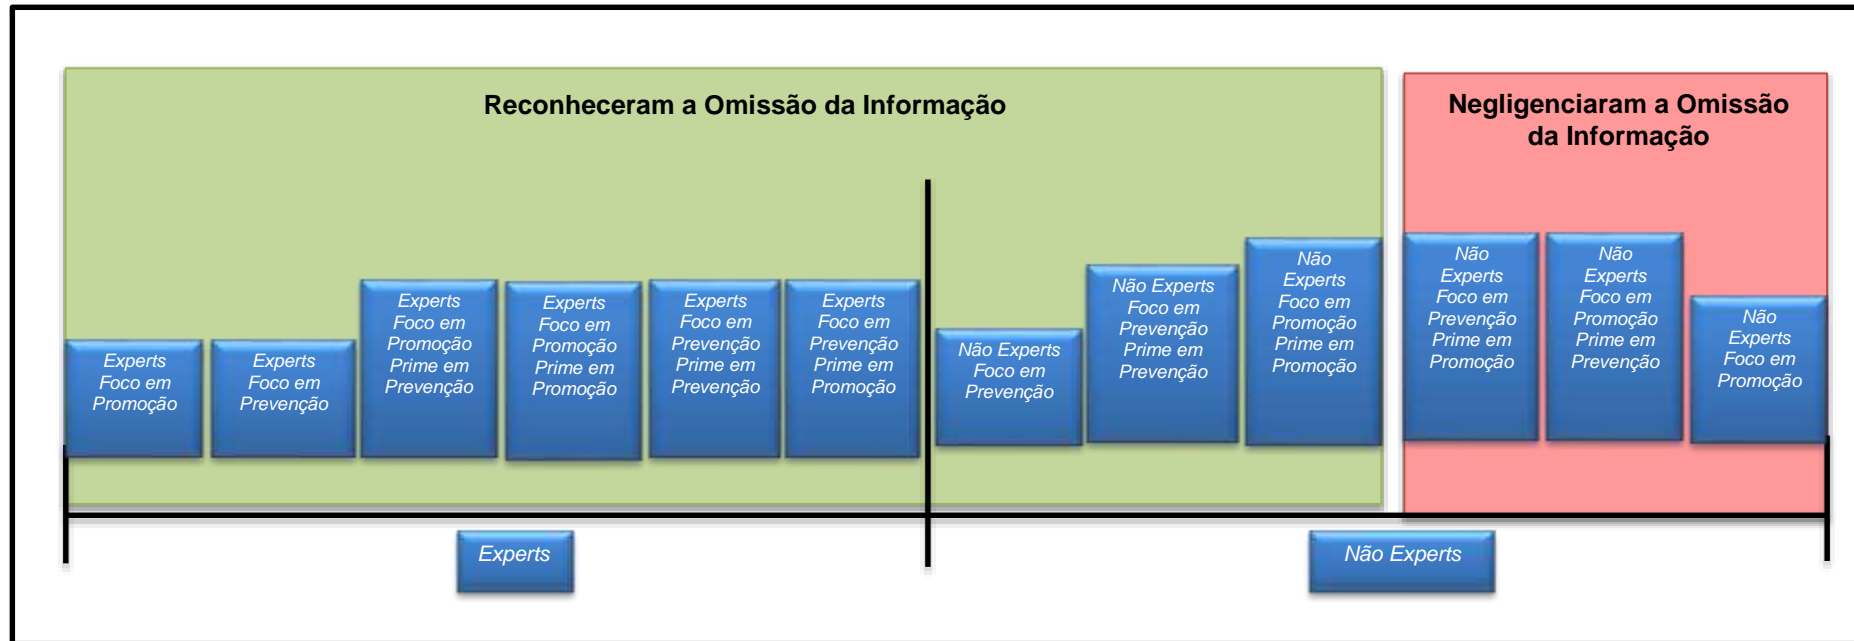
Reconheceram a Omissão da Informação

Negligenciaram a Omissão da Informação

Experts Foco em Promoção

Experts Foco em Prevenção

Experts Foco em Promoção Prime em Prevenção

Experts Foco em Promoção Prime em Promoção

Experts Foco em Prevenção Prime em Prevenção

Experts Foco em Prevenção Prime em Promoção

Não Experts Foco em Prevenção

Não Experts Foco em Prevenção Prime em Prevenção

Não Experts Foco em Promoção Prime em Promoção

Não Experts Foco em Prevenção Prime em Promoção

Não Experts Foco em Promoção Prime em Prevenção

Não Experts Foco em Promoção

Experts

Não Experts